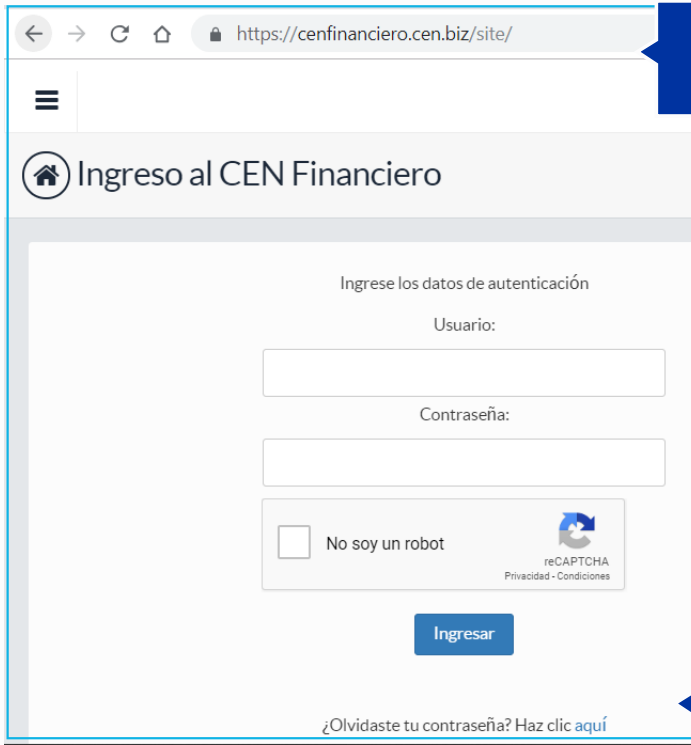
https://cenfinanciero.cen.biz/site/

Ingreso al CEN Financiero

Ingrese los datos de autenticación

Usuario:

Contraseña:

No soy un robot

reCAPTCHA
Privacidad - Condiciones

Ingresar

¿Olvidaste tu contraseña? Haz clic aquí